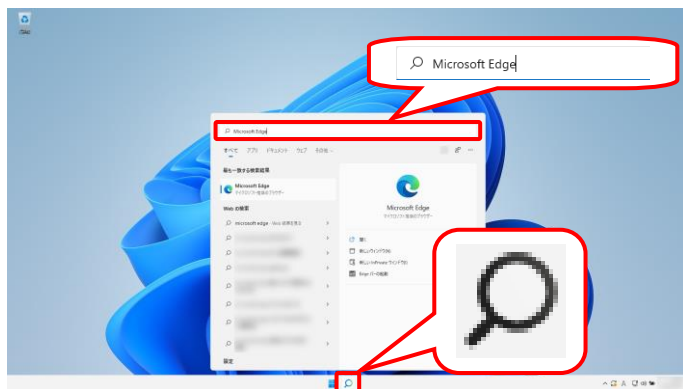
Microsoft Edge

Microsoft Edge

すべて アプリ ドキュメント ウェブ その他

最も一致する検索結果

Microsoft Edge
マイクロソフト推奨のブラウザー

Web の検索

microsoft edge - Web 結果を見る

Microsoft Edge
マイクロソフト推奨のブラウザー

開く
新しいウィンドウ
新しい InPrivate ウィンドウ
Edge ページの起動

設定